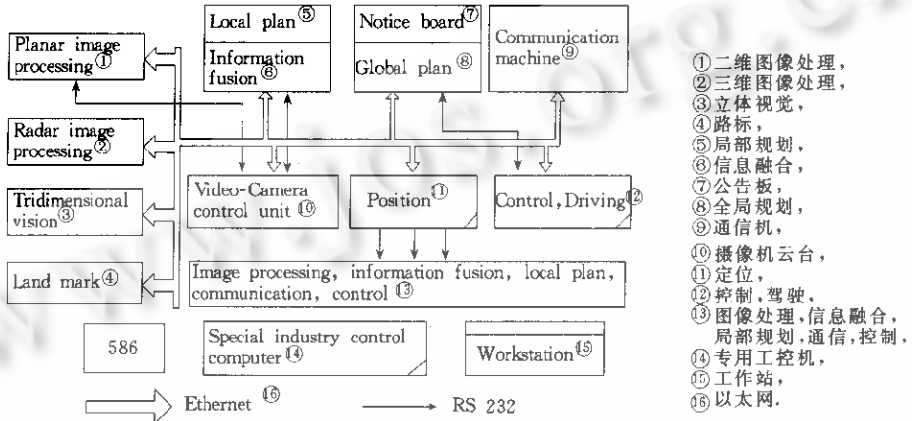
Planar image processing①

Radar image processing②

Tridimensional vision③

Land mark④

Local plan⑤

Information fusion⑥

Notice board⑦

Global plan⑧

Communication machine⑨

Video-Camera control unit ⑩

Position⑪

Control, Driving⑫

Image processing, information fusion, local plan, communication, control ⑬

586

Special industry control computer⑭

Workstation⑮

Ethernet ⑯

RS 232

①二维图像处理,
②三维图像处理,
③立体视觉,
④路标,
⑤局部规划,
⑥信息融合,
⑦公告板,
⑧全局规划,
⑨通信机,
⑩摄像机云台,
⑪定位,
⑫控制,驾驶,
⑬图像处理,信息融合,局部规划,通信,控制,
⑭专用工控机,
⑮工作站,
⑯以太网.